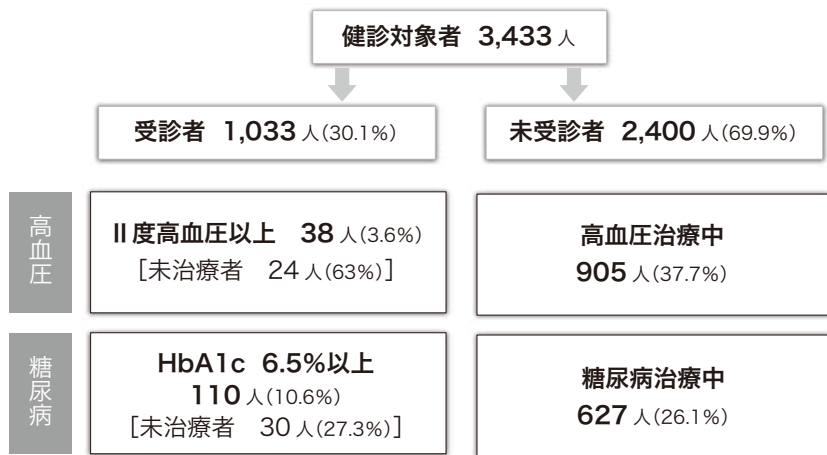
健診対象者 3,433 人

受診者 1,033 人(30.1%)

未受診者 2,400 人(69.9%)

高血圧

II度高血圧以上 38 人(3.6%)
[未治療者 24 人(63%)]

高血圧治療中
905 人(37.7%)

糖尿病

HbA1c 6.5%以上
110 人(10.6%)
[未治療者 30 人(27.3%)]

糖尿病治療中
627 人(26.1%)